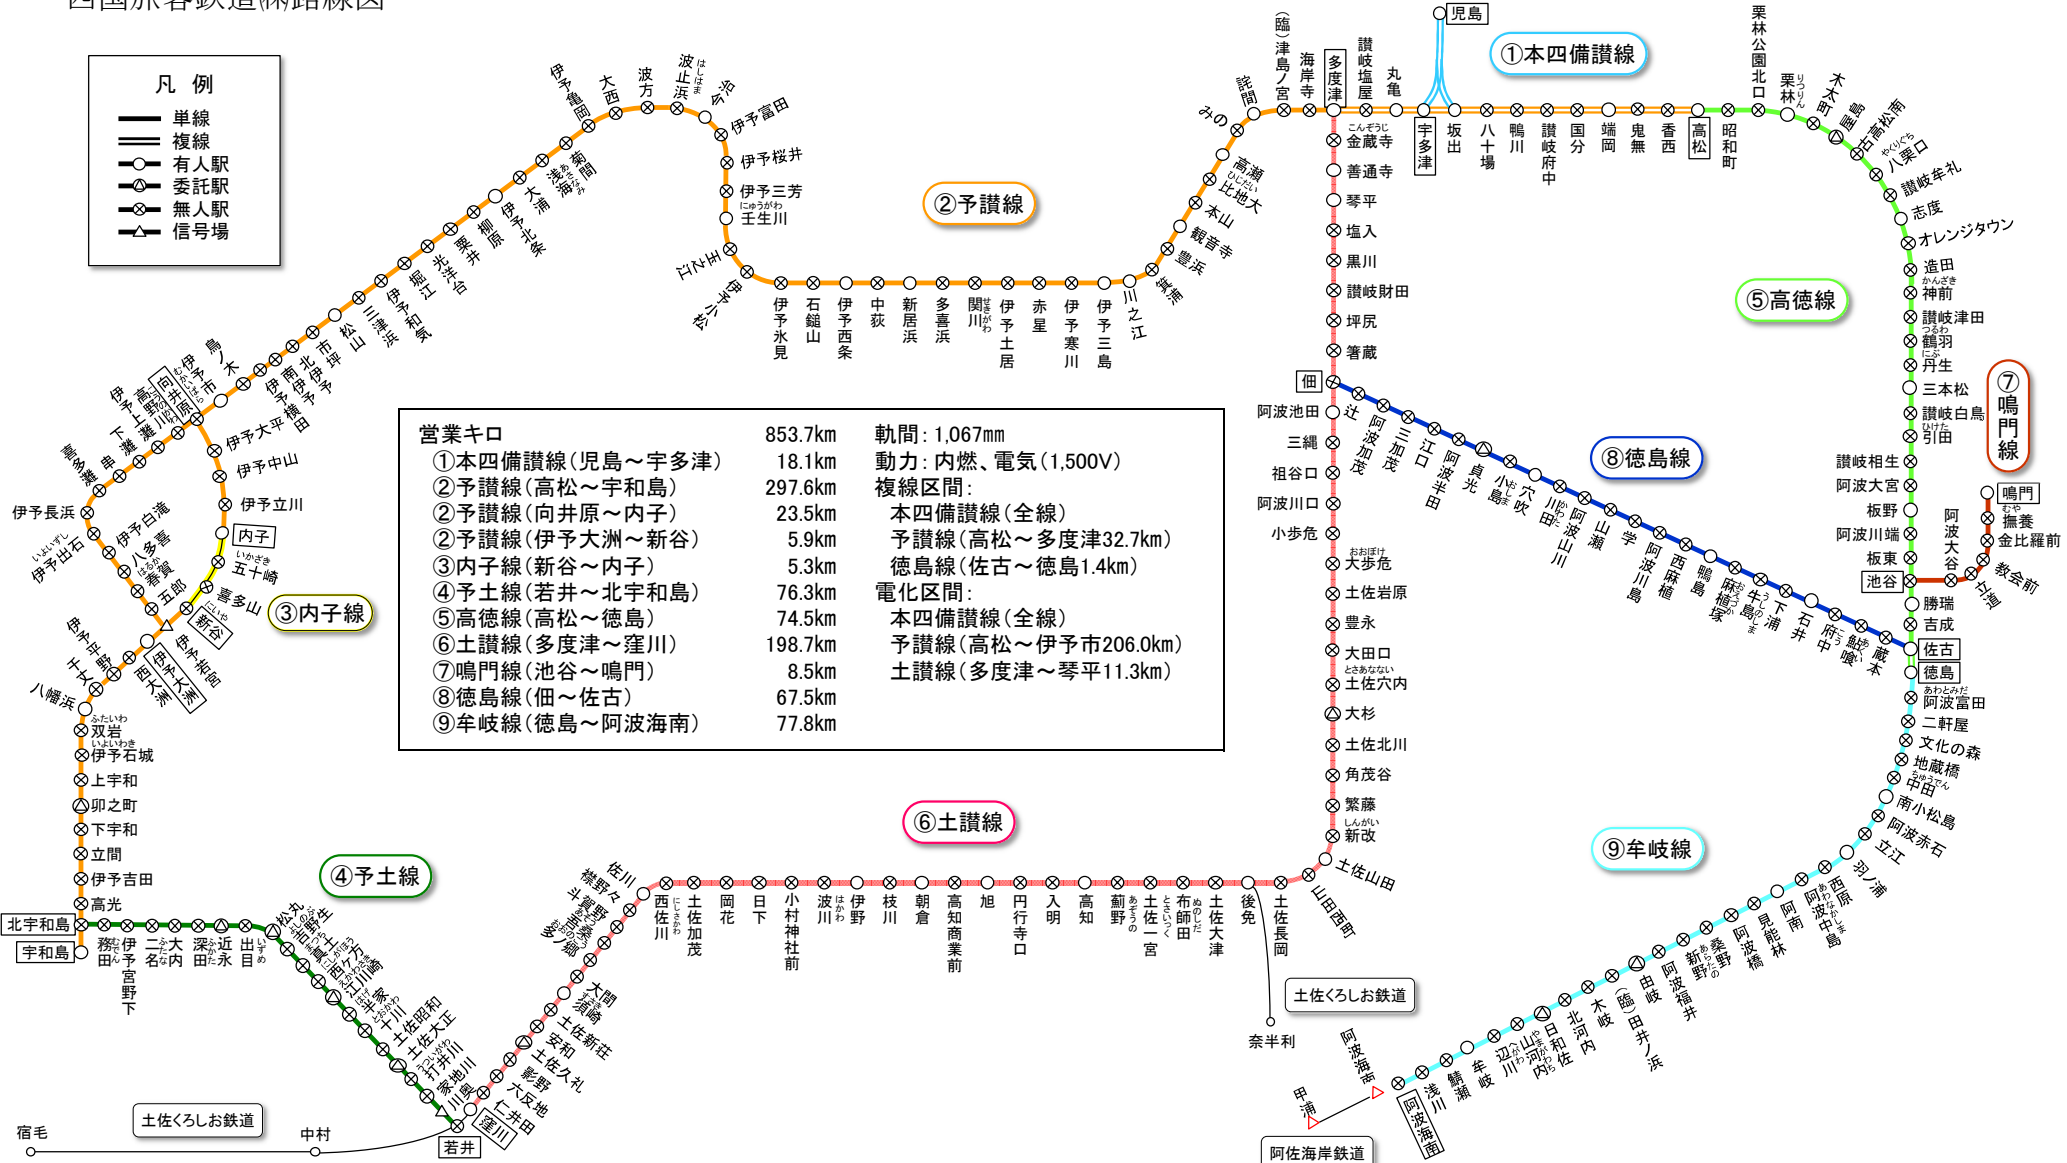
四国旅客鉄道(株)路線図

凡例
単線
複線
有人駅
委託駅
無人駅
信号場

営業キロ 853.7km
①本四備讃線(児島～宇多津) 18.1km
②予讃線(高松～宇和島) 297.6km
②予讃線(向井原～内子) 23.5km
②予讃線(伊予大洲～新谷) 5.9km
③内子線(新谷～内子) 5.3km
④予土線(若井～北宇和島) 76.3km
⑤高徳線(高松～徳島) 74.5km
⑥土讃線(多度津～窪川) 198.7km
⑦鳴門線(池谷～鳴門) 8.5km
⑧徳島線(佃～佐古) 67.5km
⑨牟岐線(徳島～阿波海南) 77.8km

軌間:1,067mm
動力:内燃、電気(1,500V)
複線区間:
本四備讃線(全線)
予讃線(高松～多度津32.7km)
徳島線(佐古～徳島1.4km)
電化区間:
本四備讃線(全線)
予讃線(高松～伊予市206.0km)
土讃線(多度津～琴平11.3km)

①本四備讃線
児島 宇多津 坂出 丸亀 讃岐塩屋 多度津 海岸寺 (臨)津島ノ宮 詫間 みの 高瀬 比地大 本山 観音寺 豊浜 箕浦 川之江 伊予三島 伊予寒川 赤星 伊予土居 関川 多喜浜 新居浜 中萩 伊予西条 石鎚山 伊予氷見 伊予小松 玉之江 壬生川 伊予三芳 伊予桜井 伊予富田 今治 波止浜 波方 大西 伊予亀岡 菊間 浅海 大浦 伊予北条 柳原 粟井 光洋台 堀江 伊予和気 三津浜 松山 市坪 北伊予 伊予横田 南伊予 伊予市 向井原 鳥ノ木 高野川 伊予上灘 下灘 串 喜多灘 伊予長浜 伊予出石 伊予白滝 八多喜 春賀 五郎 伊予大洲 伊予平野 千丈 八幡浜 西大洲 伊予若宮 新谷 喜多山 五十崎 内子 伊予立川 伊予中山 伊予大平

②予讃線
八十場 鴨川 讃岐府中 国分 端岡 鬼無 香西 高松 昭和町 栗林公園北口 栗林 木太町 屋島 古高松南 八栗口 讃岐牟礼 志度 オレンジタウン 造田 神前 讃岐津田 鶴羽 丹生 三本松 讃岐白鳥 引田 讃岐相生 阿波大宮 板野 阿波川端 板東 池谷 勝瑞 吉成 佐古 徳島

③内子線
④予土線
⑤高徳線
⑥土讃線
⑦鳴門線
⑧徳島線
⑨牟岐線

金蔵寺 善通寺 琴平 塩入 黒川 讃岐財田 坪尻 箸蔵 佃 阿波池田 三縄 祖谷口 阿波川口 小歩危 大歩危 土佐岩原 豊永 大田口 土佐穴内 大杉 土佐北川 角茂谷 繁藤 新改 土佐山田 山田西町 土佐長岡 後免 土佐大津 布師田 土佐一宮 薊野 高知 入明 円行寺口 旭 高知商業前 朝倉 枝川 伊野 波川 小村神社前 日下 岡花 土佐加茂 西佐川 佐川 襟野々 斗賀野 多ノ郷 吾桑 大間 須崎 土佐新荘 安和 土佐久礼 影野 六反地 仁井田 窪川 若井

辻 阿波加茂 三加茂 江口 阿波半田 貞光 小島 穴吹 川田 阿波山川 山瀬 学 阿波川島 西麻植 鴨島 麻植塚 牛島 下浦 石井 府中 鮎喰 蔵本

鳴門 撫養 金比羅前 教会前 立道 阿波大谷

阿波富田 二軒屋 文化の森 地蔵橋 中田 南小松島 阿波赤石 立江 羽ノ浦 西原 阿波中島 阿南 見能林 阿波橘 桑野 新野 阿波福井 (臨)田井ノ浜 由岐 木岐 北河内 日和佐 山河内 辺川 牟岐 鯖瀬 浅川 阿波海南

北宇和島 宇和島 務田 伊予宮野下 二名 大内 深田 近永 出目 松丸 真土 西ケ方 江川崎 半家 十川 土佐昭和 土佐大正 打井川 家地川 川奥 

土佐くろしお鉄道 宿毛 中村 奈半利 阿佐海岸鉄道 甲浦 阿波海南